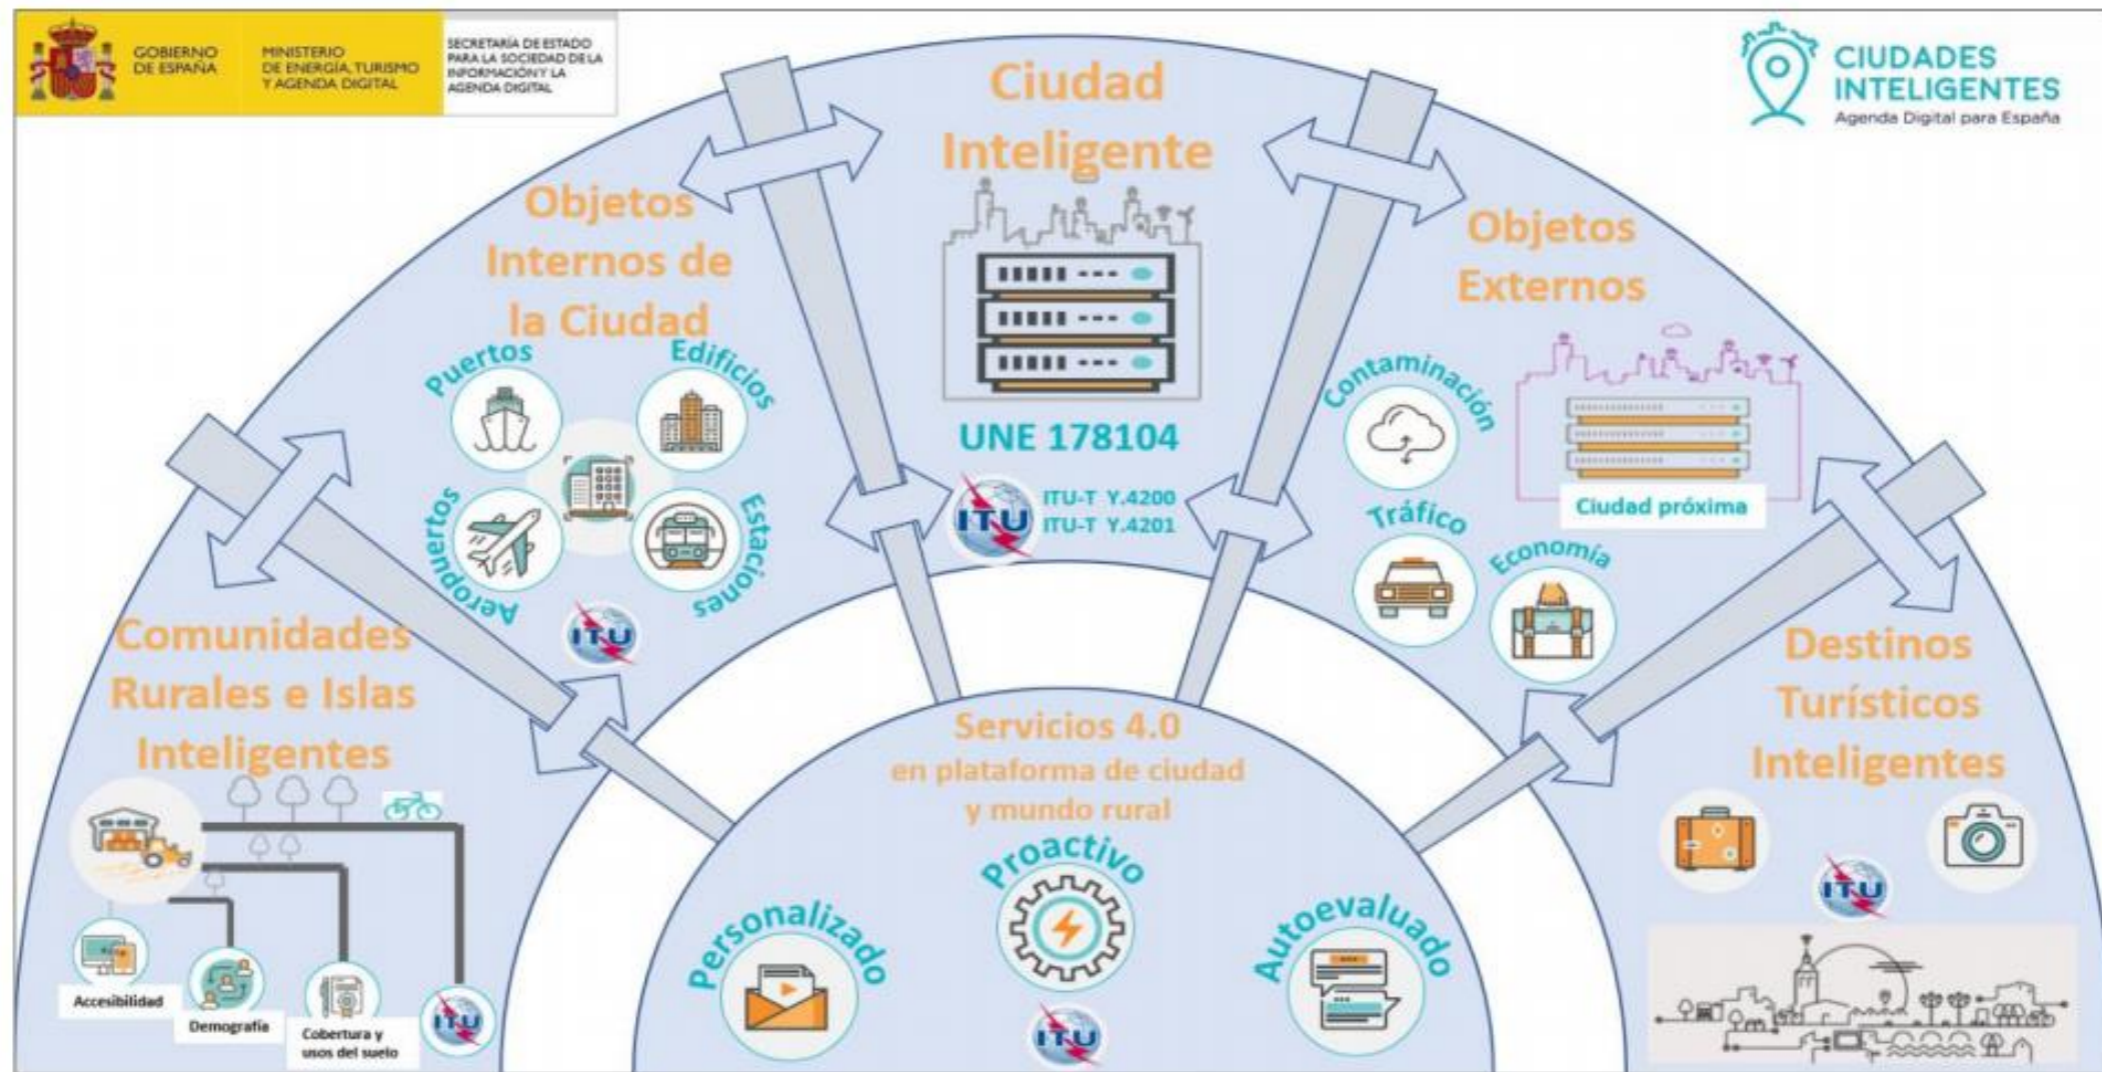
GOBIERNO DE ESPAÑA

MINISTERIO DE ENERGÍA, TURISMO Y AGENDA DIGITAL

SECRETARÍA DE ESTADO PARA LA SOCIEDAD DE LA INFORMACIÓN Y LA AGENDA DIGITAL

CIUDADES INTELIGENTES
Agenda Digital para España

Ciudad Inteligente

UNE 178104

ITU

ITU-T Y.4200
ITU-T Y.4201

Objetos Internos de la Ciudad

Puertos

Edificios

Aeropuertos

Estaciones

ITU

Objetos Externos

Contaminación

Tráfico

Economía

Ciudad próxima

Comunidades Rurales e Islas Inteligentes

Accesibilidad

Demografía

Cobertura y usos del suelo

ITU

Servicios 4.0
en plataforma de ciudad y mundo rural

Personalizado

Proactivo

Autoevaluado

ITU

Destinos Turísticos Inteligentes

ITU